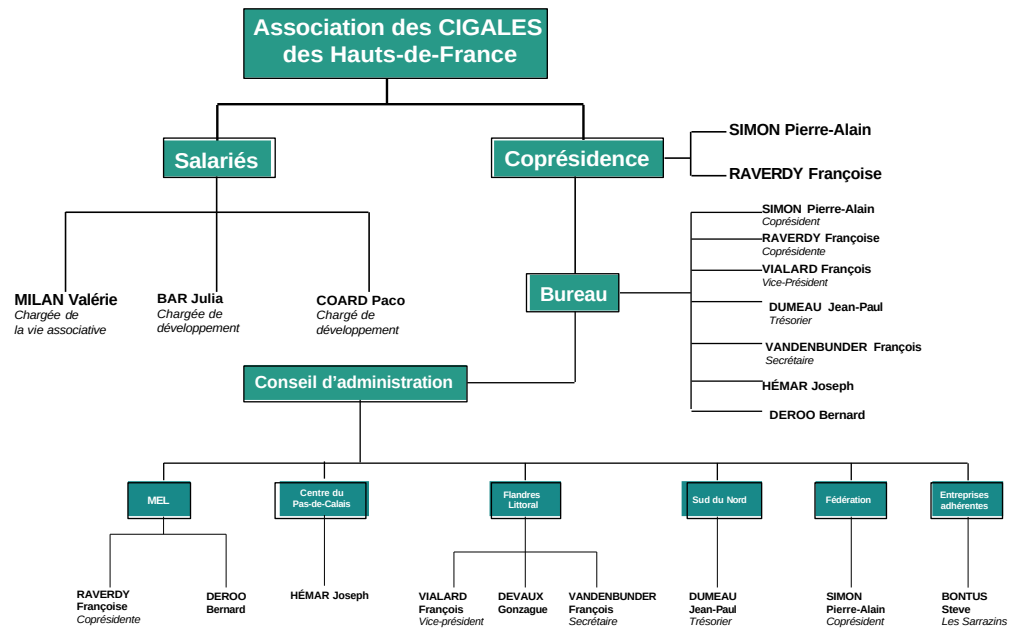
Association des CIGALES des Hauts-de-France

Salariés

Coprésidence

SIMON Pierre-Alain

RAVERDY Françoise

MILAN Valérie
Chargée de la vie associative

BAR Julia
Chargée de développement

COARD Paco
Chargé de développement

SIMON Pierre-Alain
Coprésident

RAVERDY Françoise
Coprésidente

VIALARD François
Vice-Président

DUMEAU Jean-Paul
Trésorier

VANDENBUNDER François
Secrétaire

HÉMAR Joseph

DEROO Bernard

Bureau

Conseil d'administration

MEL

Centre du Pas-de-Calais

Flandres Littoral

Sud du Nord

Fédération

Entreprises adhérentes

RAVERDY Françoise
Coprésidente

DEROO Bernard

HÉMAR Joseph

VIALARD François
Vice-président

DEVAUX Gonzague

VANDENBUNDER François
Secrétaire

DUMEAU Jean-Paul
Trésorier

SIMON Pierre-Alain
Coprésident

BONTUS Steve
Les Sarrazins